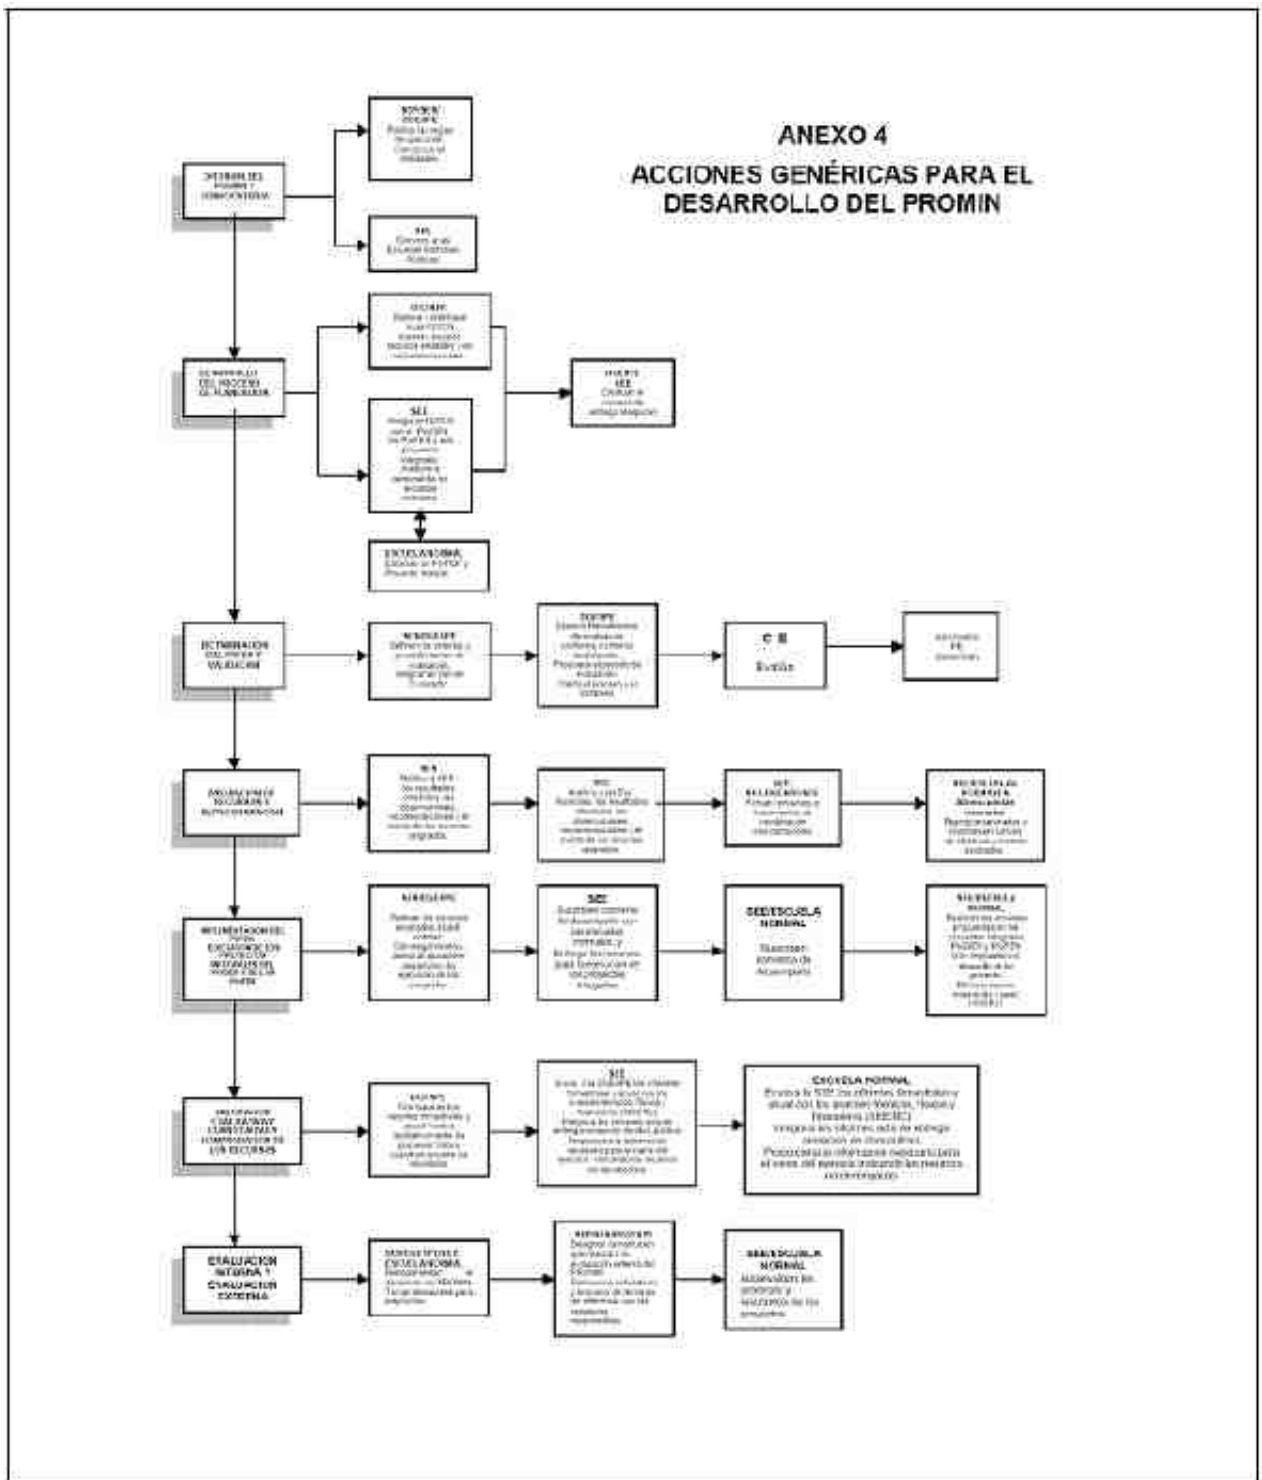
ANEXO 4
ACCIONES GENÉRICAS PARA EL DESARROLLO DEL PROMIN

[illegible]

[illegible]

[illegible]

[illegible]

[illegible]

SEE
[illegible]

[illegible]

ESCUELA NORMAL
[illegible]

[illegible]

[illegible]

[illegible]

C E
Emite

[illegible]

SEE
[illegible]

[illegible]

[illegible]

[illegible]

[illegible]

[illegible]

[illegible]

SEE
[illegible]

SEE/ESCUELA NORMAL
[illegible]

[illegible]

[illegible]

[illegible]

SEE
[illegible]

ESCUELA NORMAL
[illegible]

EVALUACION INTERNA Y EVALUACION EXTERNA

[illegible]

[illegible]

SEE/ESCUELA NORMAL
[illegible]